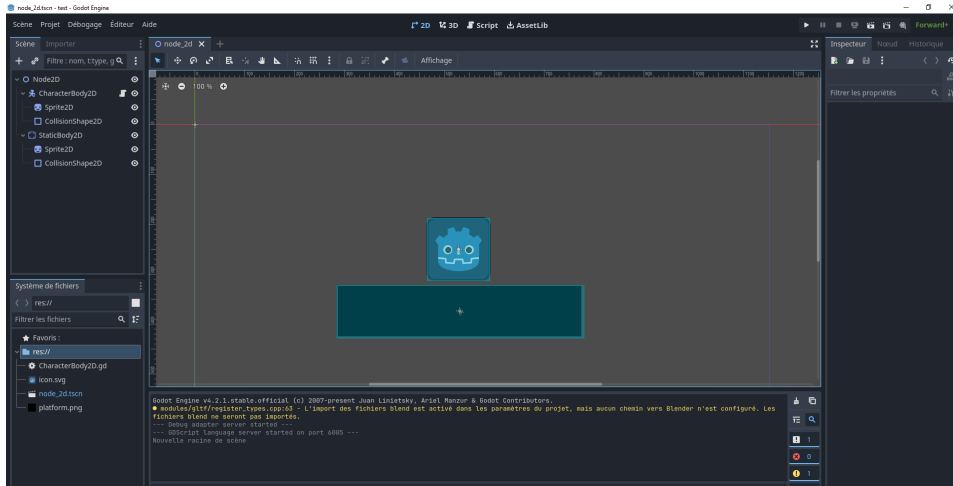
node_2d.tscn - test - Godot Engine

Scène Projet Débogage Éditeur Aide

2D 3D Script AssetLib

Forward+

Scène Importer

Filtre : nom, t:type, g

Node2D
CharacterBody2D
Sprite2D
CollisionShape2D
StaticBody2D
Sprite2D
CollisionShape2D

node_2d

Affichage

100 %

Inspecteur Nœud Historique

Filtrer les propriétés

Système de fichiers

res://

Filtrer les fichiers

Favoris :
res://
CharacterBody2D.gd
icon.svg
node_2d.tscn
platform.png

Godot Engine v4.2.1.stable.official (c) 2007-present Juan Linietsky, Ariel Manzur & Godot Contributors.
● modules/gltf/register_types.cpp:63 - L'import des fichiers blend est activé dans les paramètres du projet, mais aucun chemin vers Blender n'est configuré. Les fichiers blend ne seront pas importés.
--- Debug adapter server started ---
--- GDScript language server started on port 6005 ---
Nouvelle racine de scène

1
0
1